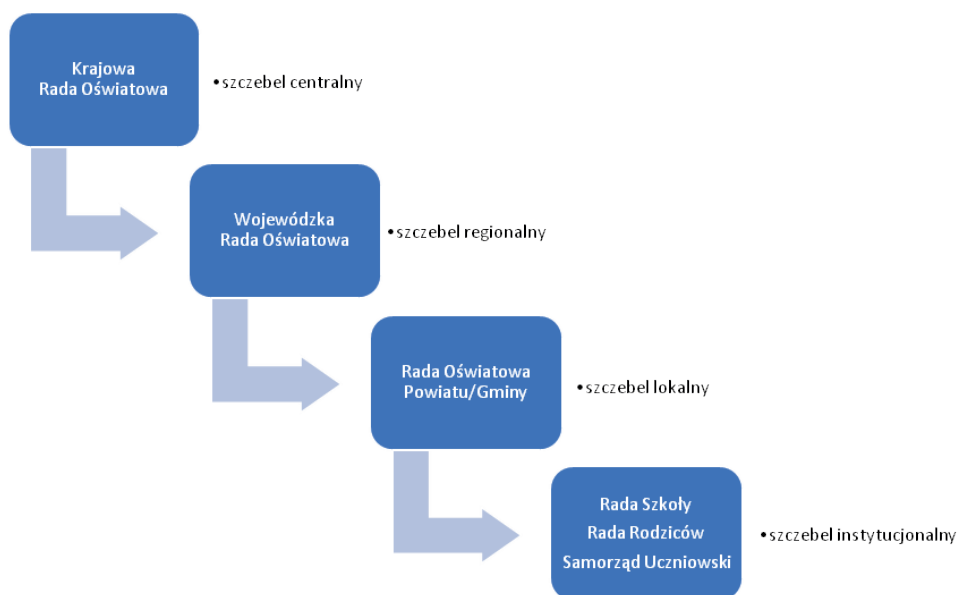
Krajowa Rada Oświatowa

•szczebel centralny

Wojewódzka Rada Oświatowa

•szczebel regionalny

Rada Oświatowa Powiatu/Gminy

•szczebel lokalny

Rada Szkoły
Rada Rodziców
Samorząd Uczniowski

•szczebel instytucjonalny